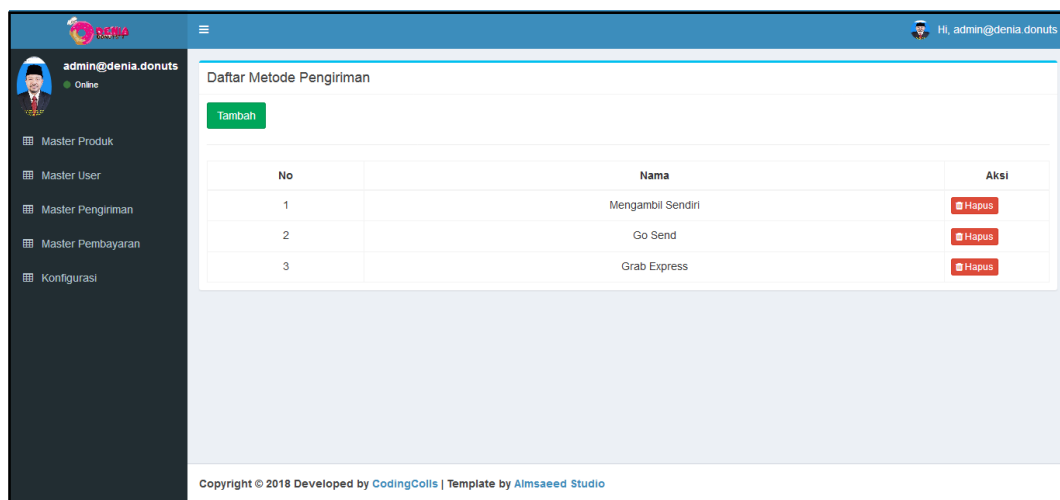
denia

≡

Hi, admin@denia.donuts

admin@denia.donuts
Online

Master Produk
Master User
Master Pengiriman
Master Pembayaran
Konfigurasi

Daftar Metode Pengiriman

Tambah

| No | Nama | Aksi |
|---|---|---|
| 1 | Mengambil Sendiri | Hapus |
| 2 | Go Send | Hapus |
| 3 | Grab Express | Hapus |

Copyright © 2018 Developed by CodingColls | Template by Almsaeed Studio